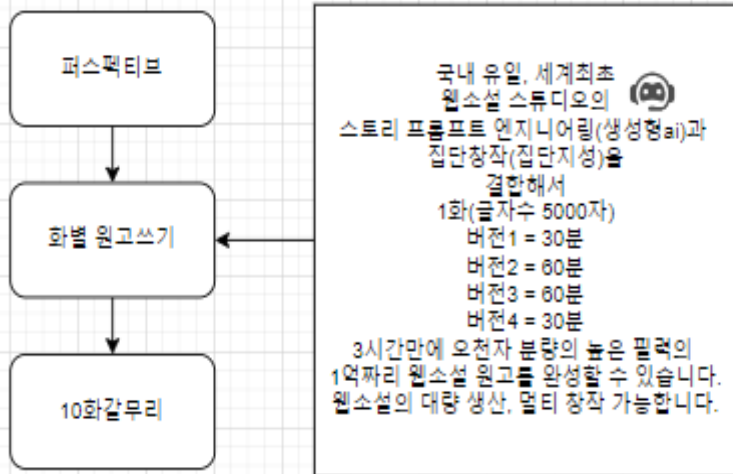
퍼스펙티브

화별 원고쓰기

10화갈무리

국내 유일, 세계최초
웹소설 스튜디오의
스토리 프롬프트 엔지니어링(생성형ai)과
집단창작(집단지성)을
결합해서
1화(글자수 5000자)
버전1 = 30분
버전2 = 60분
버전3 = 60분
버전4 = 30분
3시간만에 오천자 분량의 높은 필력의
1억짜리 웹소설 원고를 완성할 수 있습니다.
웹소설의 대량 생산, 멀티 창작 가능합니다.